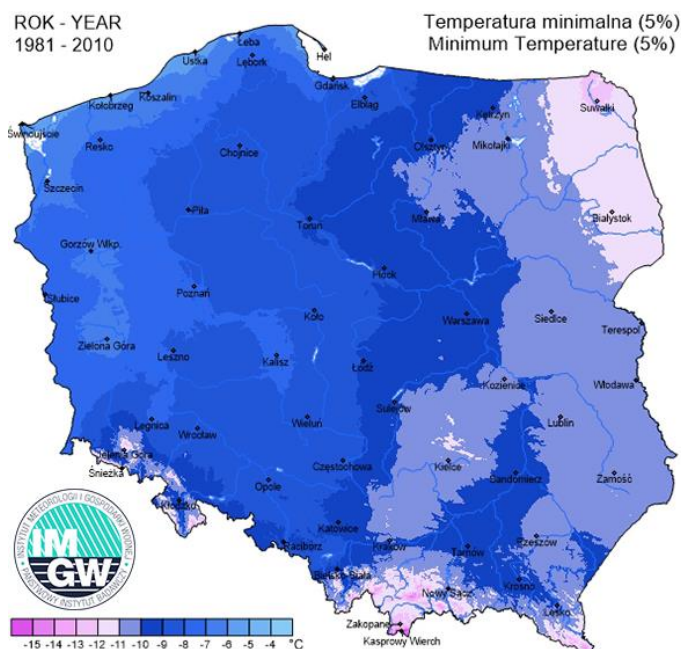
ROK - YEAR
1981 - 2010

Temperatura minimalna (5%)
Minimum Temperature (5%)

Łeba
Ustka
Lębork
Hel
Gdańsk
Elbląg
Kołobrzeg
Koszalin
Suwałki
Kętrzyn
Świnoujście
Resko
Olsztyn
Mikołajki
Chojnice
Szczecin
Piła
Mława
Białystok
Toruń
Gorzów Wlkp.
Płock
Słubice
Poznań
Siedlce
Koło
Terespol
Warszawa
Zielona Góra
Leszno
Kalisz
Łódź
Włodawa
Kozienice
Sulejów
Lublin
Legnica
Wrocław
Wieluń
Jelenia Góra
Śnieżka
Kielce
Kłodzko
Częstochowa
Sandomierz
Opole
Zamość
Katowice
Rzeszów
Racibórz
Kraków
Tarnów
Bielsko-Biała
Krosno
Nowy Sącz
Lesko
Zakopane
Kasprowy Wierch

IMGW
INSTYTUT METEOROLOGII I GOSPODARKI WODNEJ
PAŃSTWOWY INSTYTUT BADAWCZY

-15 -14 -13 -12 -11 -10 -9 -8 -7 -6 -5 -4 °C